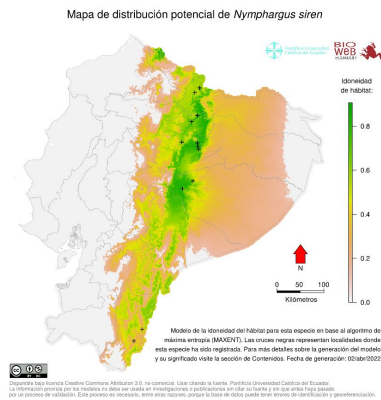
Mapa de distribución potencial de Nymphargus siren

Pontificia Universidad Católica del Ecuador

BIO WEB ECUADOR

Idoneidad de hábitat:

0.8
0.6
0.4
0.2
0.0

N

0 50 100
Kilómetros

Modelo de la idoneidad del hábitat para esta especie en base al algoritmo de máxima entropía (MAXENT). Las cruces negras representan localidades donde esta especie ha sido registrada. Para más detalles sobre la generación del modelo y su significado visite la sección de Contenidos. Fecha de generación: 02abr/2022

Disponible bajo licencia Creative Commons Attribution 3.0, no-comercial. Usar citando la fuente. Pontificia Universidad Católica del Ecuador. La información generada por los modelos no debe ser usada en investigaciones o publicaciones sin citar su fuente y sin que antes haya pasado por un proceso de validación. Este proceso es necesario, entre otras razones, porque la base de datos puede tener errores de identificación y georeferenciación.